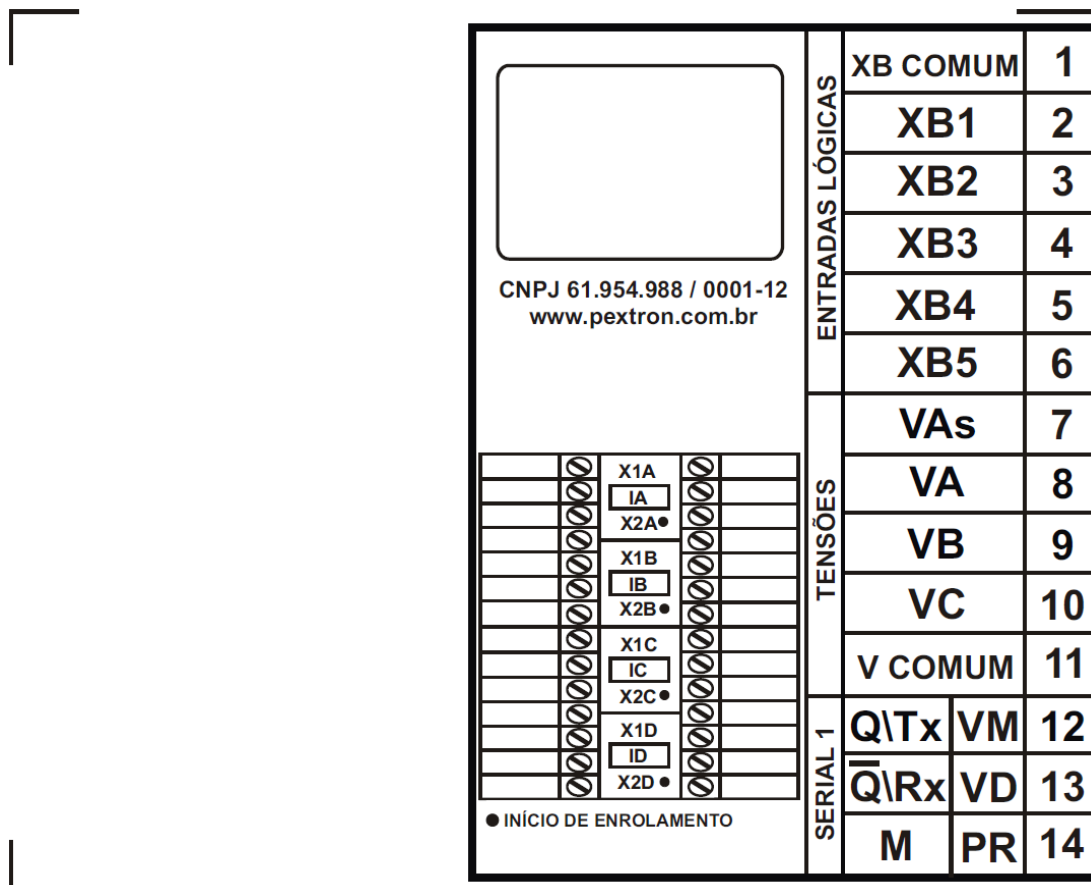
CNPJ 61.954.988 / 0001-12
www.pextron.com.br

X1A
IA
X2A●
X1B
IB
X2B●
X1C
IC
X2C●
X1D
ID
X2D●

● INÍCIO DE ENROLAMENTO

ENTRADAS LÓGICAS

| | |
|---|---|
| XB COMUM | 1 |
| XB1 | 2 |
| XB2 | 3 |
| XB3 | 4 |
| XB4 | 5 |
| XB5 | 6 |

TENSÕES

| | |
|---|---|
| VAs | 7 |
| VA | 8 |
| VB | 9 |
| VC | 10 |
| V COMUM | 11 |

SERIAL 1

| | | |
|---|---|---|
| Q\Tx | VM | 12 |
| $\overline{Q}$\Rx | VD | 13 |
| M | PR | 14 |